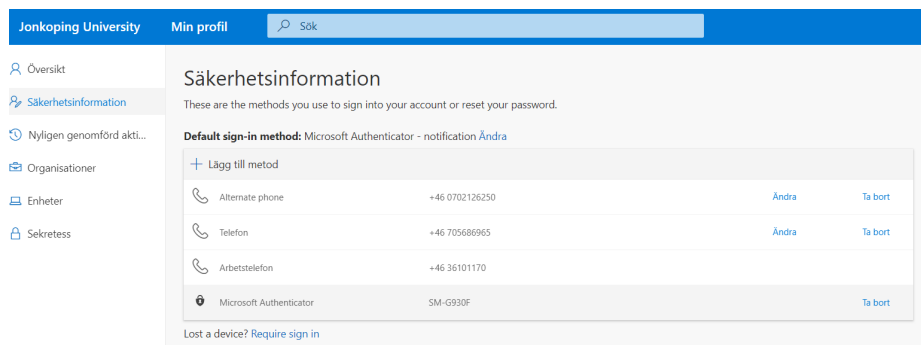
Jonkoping University   Min profil   Sök

Översikt
Säkerhetsinformation
Nyligen genomförd akti...
Organisationer
Enheter
Sekretess

Säkerhetsinformation

These are the methods you use to sign into your account or reset your password.

**Default sign-in method:** Microsoft Authenticator - notification Ändra

+ Lägg till metod

| | | | |
|---|---|---|---|
| Alternate phone | +46 0702126250 | Ändra | Ta bort |
| Telefon | +46 705686965 | Ändra | Ta bort |
| Arbetstelefon | +46 36101170 | | |
| Microsoft Authenticator | SM-G930F | | Ta bort |

Lost a device? Require sign in